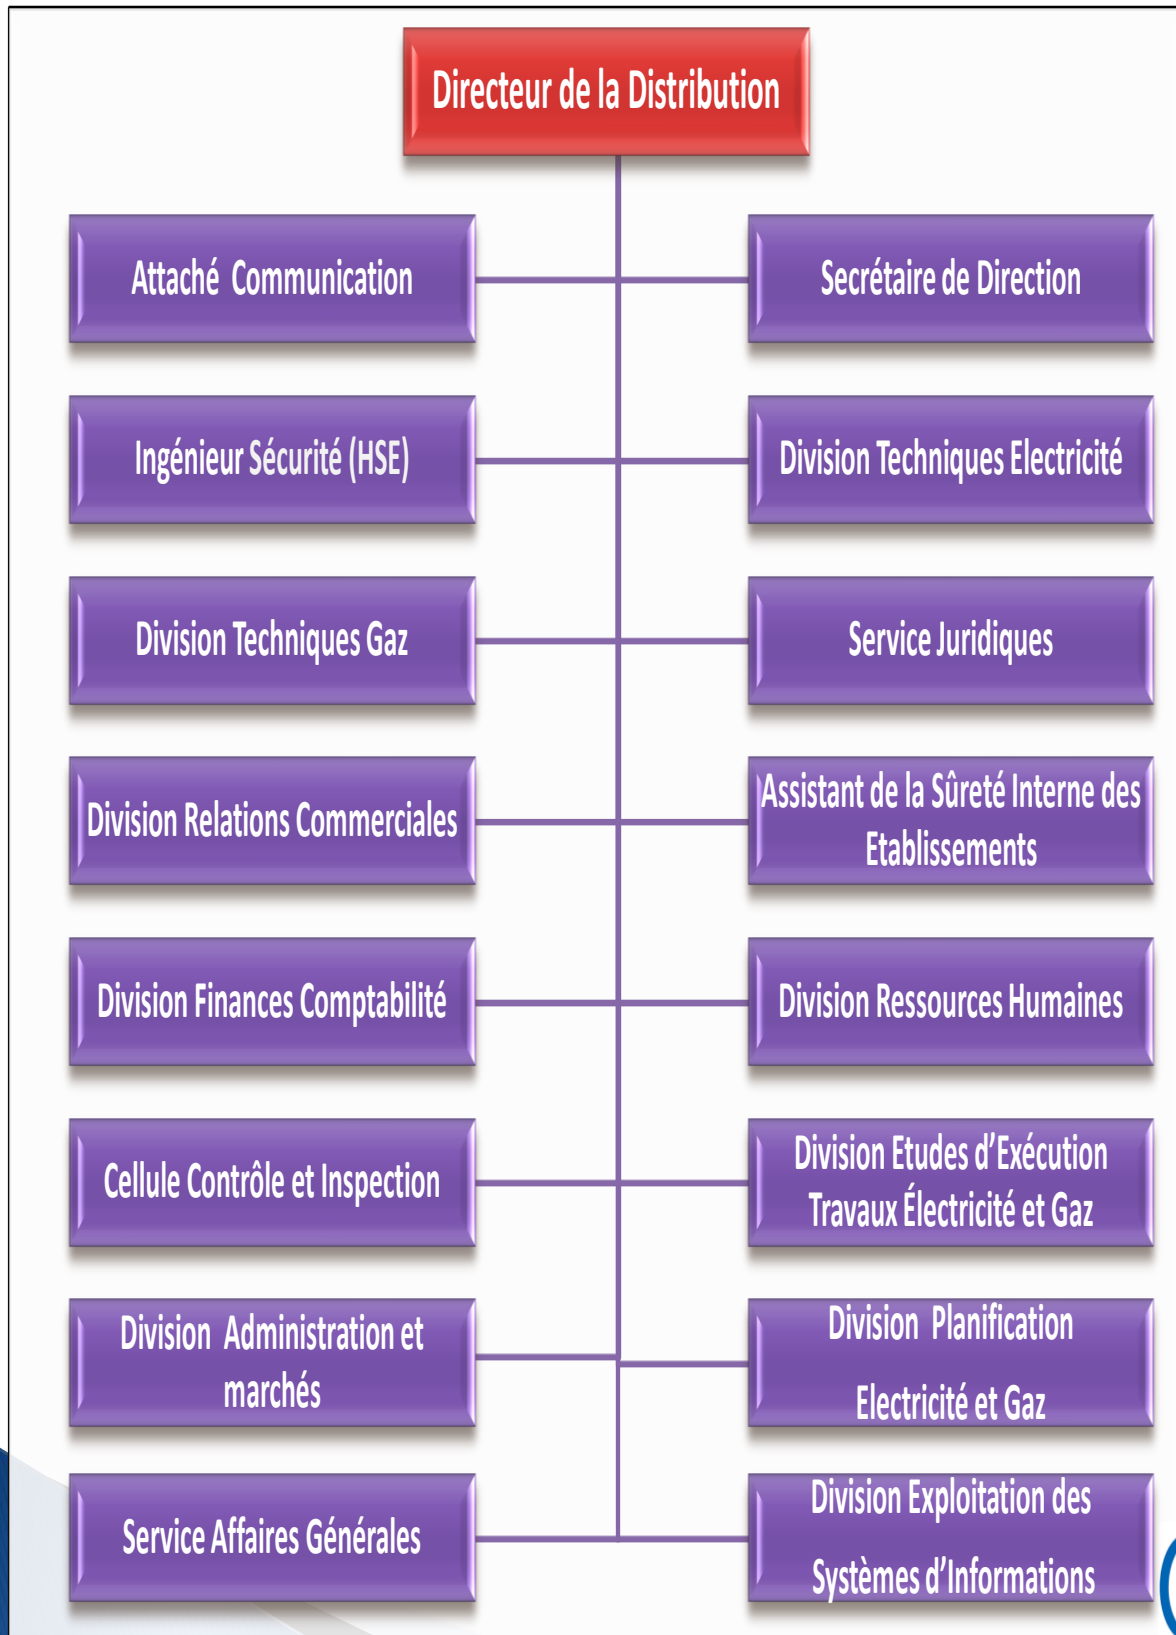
Directeur de la Distribution

Attaché Communication

Secrétaire de Direction

Ingénieur Sécurité (HSE)

Division Techniques Electricité

Division Techniques Gaz

Service Juridiques

Division Relations Commerciales

Assistant de la Sûreté Interne des Etablissements

Division Finances Comptabilité

Division Ressources Humaines

Cellule Contrôle et Inspection

Division Etudes d'Exécution Travaux Électricité et Gaz

Division Administration et marchés

Division Planification Electricité et Gaz

Service Affaires Générales

Division Exploitation des Systèmes d'Informations